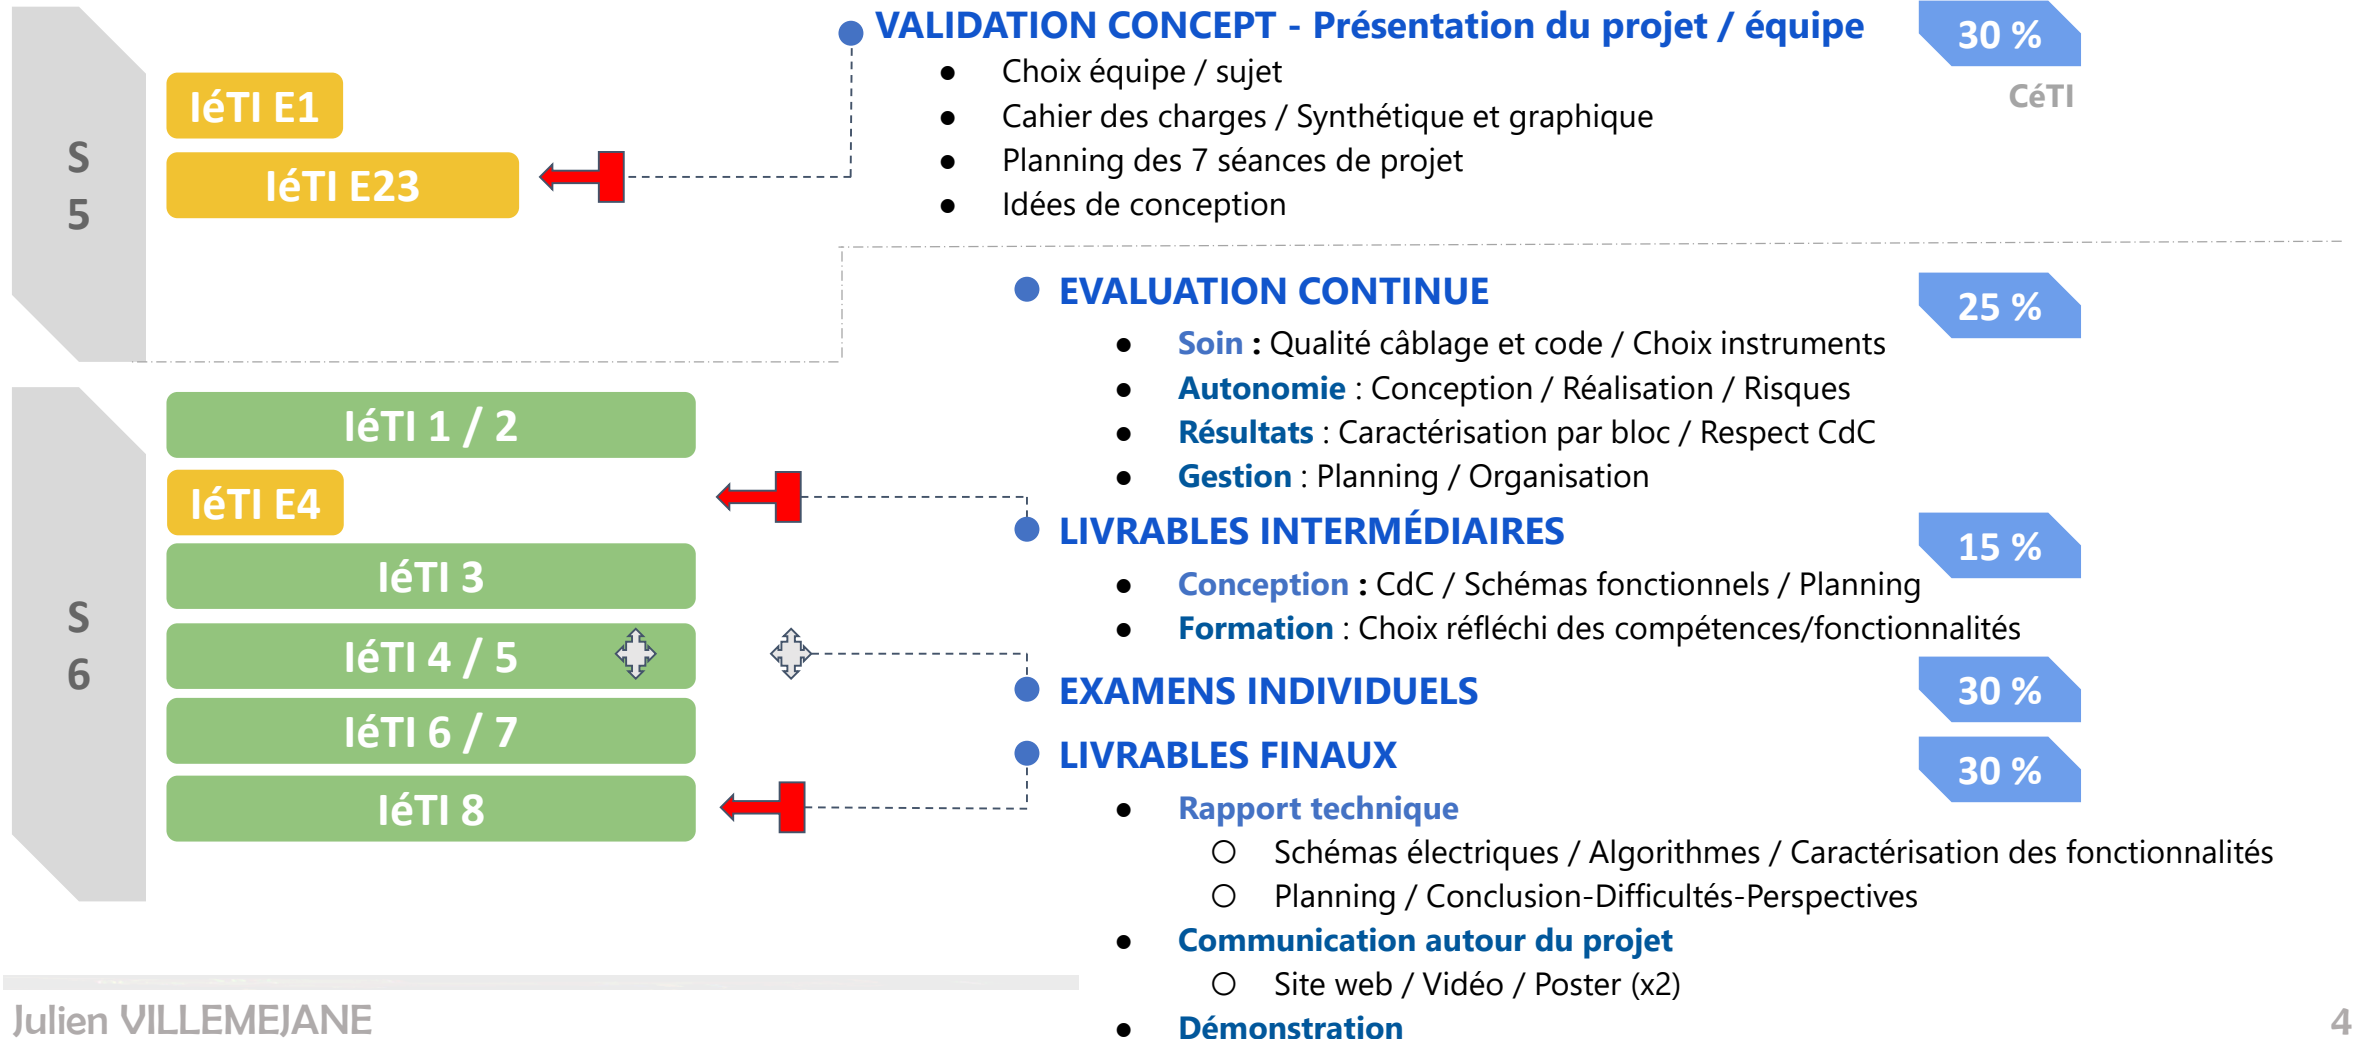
S
5

IéTI E1

IéTI E23

VALIDATION CONCEPT - Présentation du projet / équipe

30 %

CéTI

- Choix équipe / sujet
- Cahier des charges / Synthétique et graphique
- Planning des 7 séances de projet
- Idées de conception

S
6

IéTI 1 / 2

IéTI E4

IéTI 3

IéTI 4 / 5

IéTI 6 / 7

IéTI 8

EVALUATION CONTINUE

25 %

- Soin : Qualité câblage et code / Choix instruments
- Autonomie : Conception / Réalisation / Risques
- Résultats : Caractérisation par bloc / Respect CdC
- Gestion : Planning / Organisation

LIVRABLES INTERMÉDIAIRES

15 %

- Conception : CdC / Schémas fonctionnels / Planning
- Formation : Choix réfléchi des compétences/fonctionnalités

EXAMENS INDIVIDUELS

30 %

LIVRABLES FINAUX

30 %

- Rapport technique
  - Schémas électriques / Algorithmes / Caractérisation des fonctionnalités
  - Planning / Conclusion-Difficultés-Perspectives
- Communication autour du projet
  - Site web / Vidéo / Poster (x2)
- Démonstration

Julien VILLEMEJANE

4